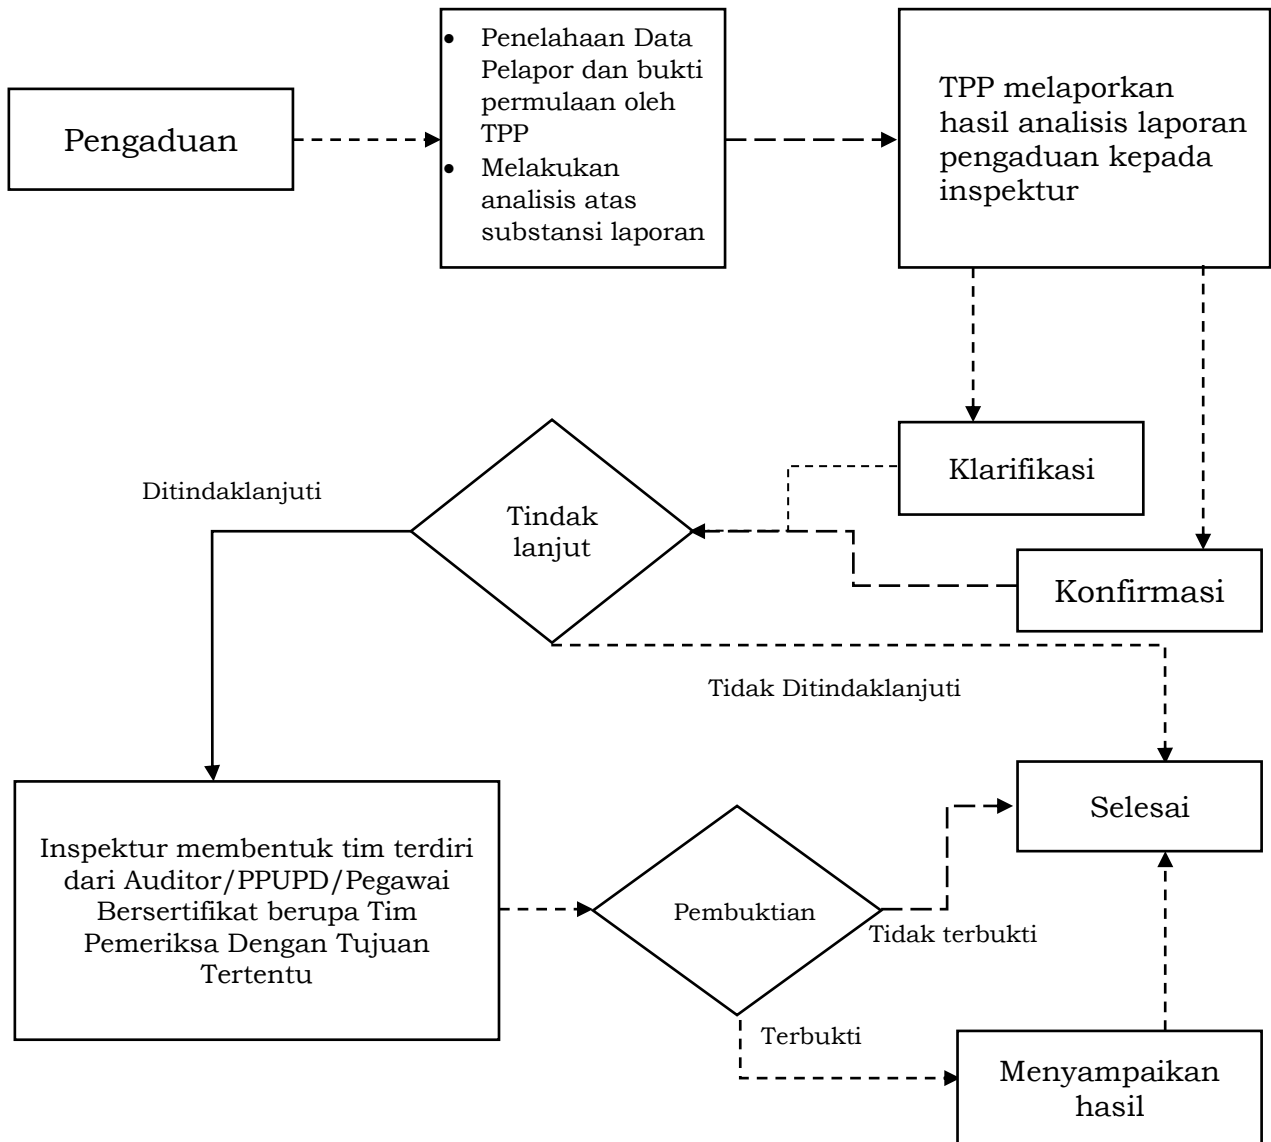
Pengaduan

- Penelahaan Data Pelapor dan bukti permulaan oleh TPP
- Melakukan analisis atas substansi laporan

TPP melaporkan hasil analisis laporan pengaduan kepada inspektur

Klarifikasi

Ditindaklanjuti

Tindak lanjut

Konfirmasi

Tidak Ditindaklanjuti

Selesai

Inspektur membentuk tim terdiri dari Auditor/PPUPD/Pegawai Bersertifikat berupa Tim Pemeriksa Dengan Tujuan Tertentu

Pembuktian

Tidak terbukti

Terbukti

Menyampaikan hasil